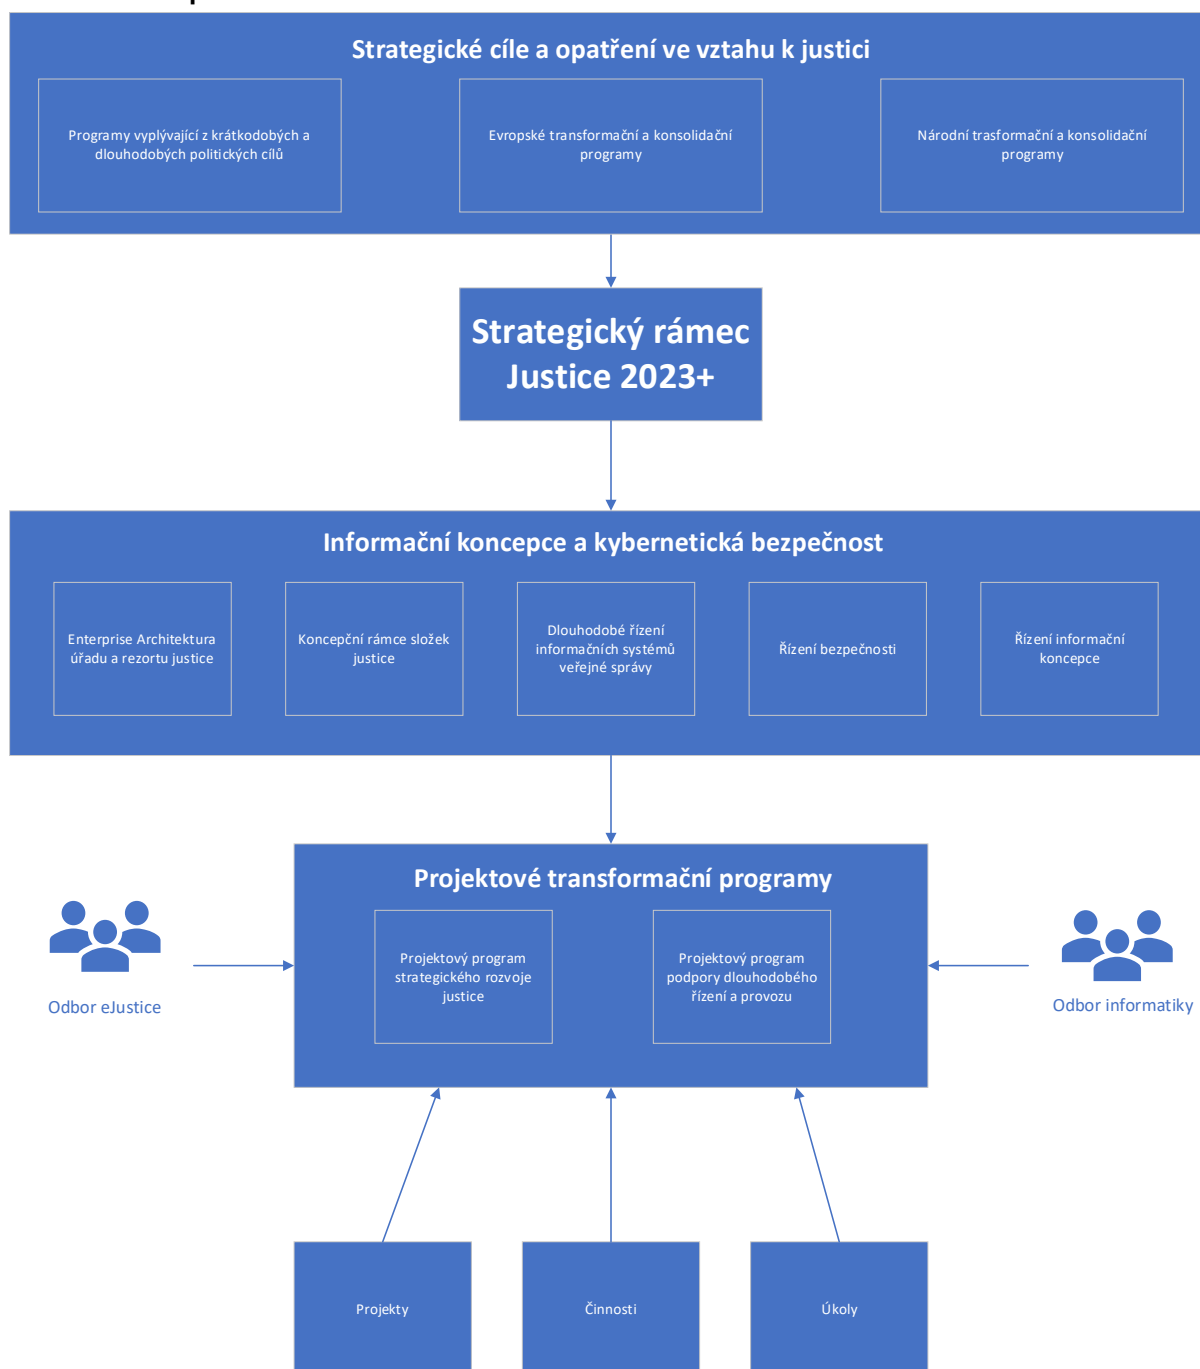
Strategické cíle a opatření ve vztahu k justici

Programy vyplývající z krátkodobých a dlouhodobých politických cílů

Evropské transformační a konsolidační programy

Národní trasformační a konsolidační programy

Strategický rámec Justice 2023+

Informační koncepce a kybernetická bezpečnost

Enterprise Architektura úřadu a rezortu justice

Koncepční rámce složek justice

Dlouhodobé řízení informačních systémů veřejné správy

Řízení bezpečnosti

Řízení informační koncepce

Projektové transformační programy

Projektový program strategického rozvoje justice

Projektový program podpory dlouhodobého řízení a provozu

Odbor eJustice

Odbor informatiky

Projekty

Činnosti

Úkoly